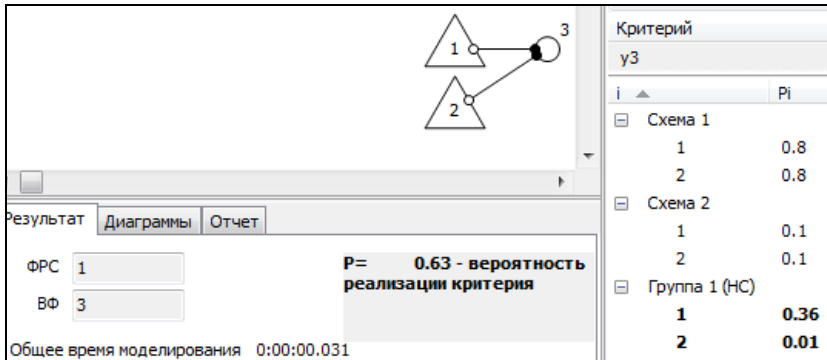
1
2
3

Результат | Диаграммы | Отчет

ФРС 1

ВФ 3

P= 0.63 - вероятность реализации критерия

Общее время моделирования 0:00:00.031

Критерий
у3

| i | Pi |
|---|---|
| Схема 1 | |
| 1 | 0.8 |
| 2 | 0.8 |
| Схема 2 | |
| 1 | 0.1 |
| 2 | 0.1 |
| Группа 1 (НС) | |
| **1** | **0.36** |
| **2** | **0.01** |